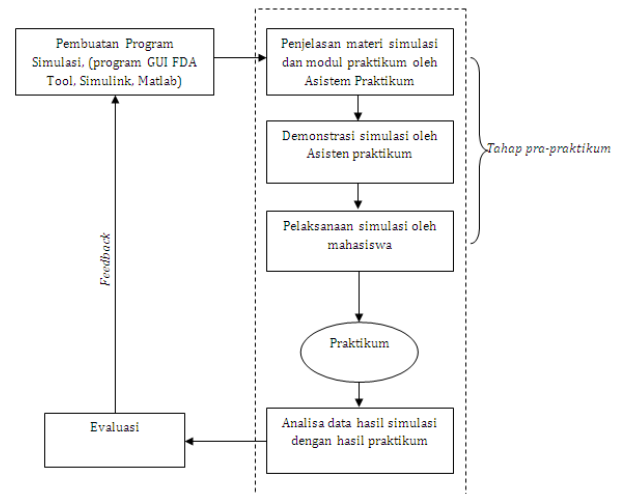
Pembuatan Program Simulasi, (program GUI FDA Tool, Simulink, Matlab)

Penjelasan materi simulasi dan modul praktikum oleh Asistem Praktikum

Demonstrasi simulasi oleh Asisten praktikum

Pelaksanaan simulasi oleh mahasiswa

Tahap pra-praktikum

Praktikum

Analisa data hasil simulasi dengan hasil praktikum

Evaluasi

Feedback